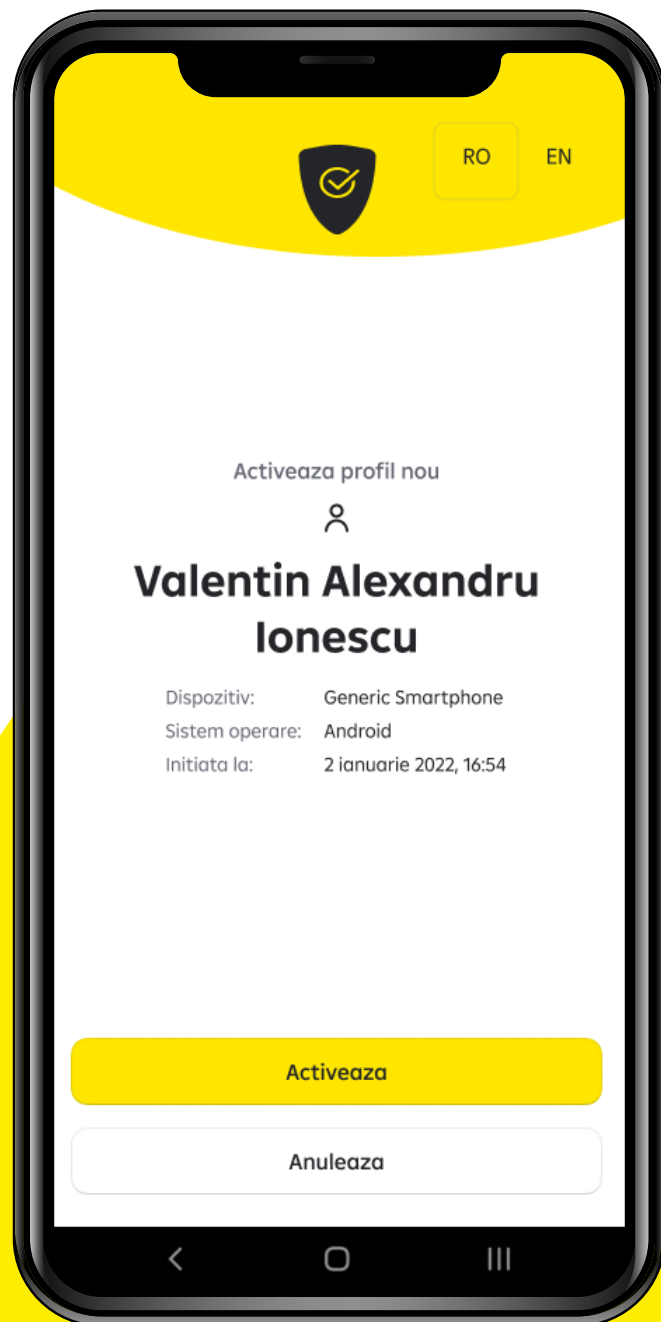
RO EN

Activeaza profil nou

Valentin Alexandru Ionescu

| | |
|---|---|
| Dispozitiv: | Generic Smartphone |
| Sistem operare: | Android |
| Initiata la: | 2 ianuarie 2022, 16:54 |

Activeaza

Anuleaza